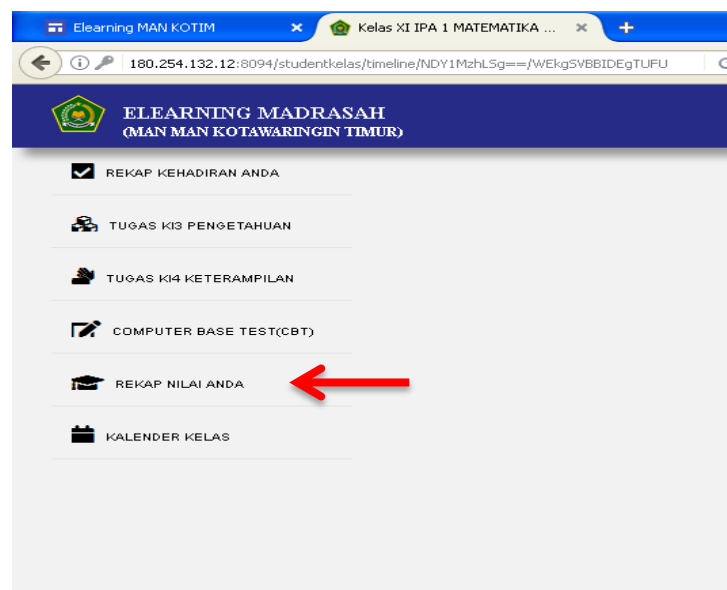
Elearning MAN KOTIM ×
Kelas XI IPA 1 MATEMATIKA ... ×
+

180.254.132.12:8094/studentkelas/timeline/NDY1MzhLSg==/WEkgSVBBIDEgTUFU

ELEARNING MADRASAH
(MAN MAN KOTAWARINGIN TIMUR)

REKAP KEHADIRAN ANDA

TUGAS KI3 PENGETAHUAN

TUGAS KI4 KETERAMPILAN

COMPUTER BASE TEST(CBT)

REKAP NILAI ANDA

KALENDER KELAS